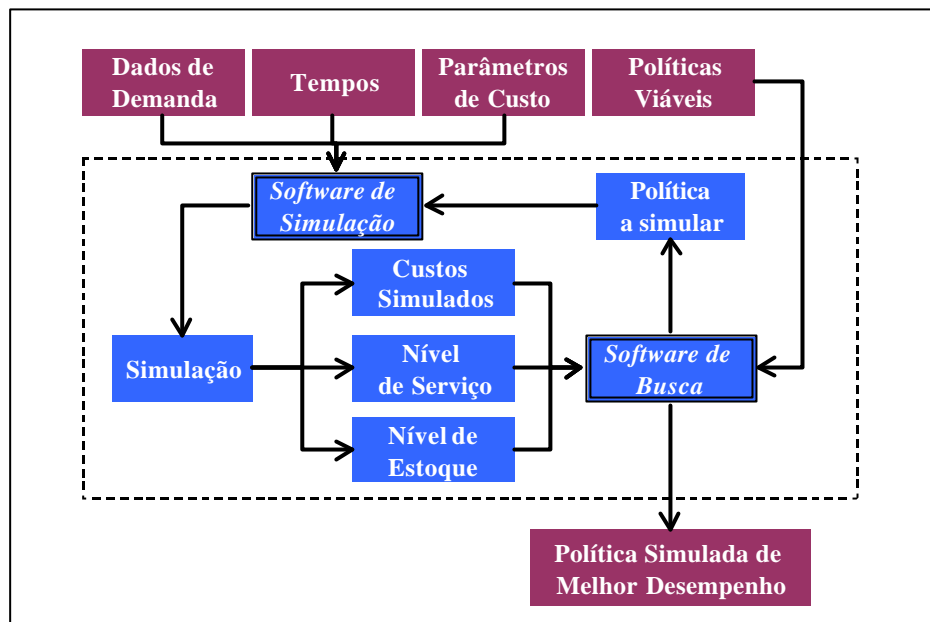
Dados de Demanda

Tempos

Parâmetros de Custo

Políticas Viáveis

Software de Simulação

Política a simular

Custos Simulados

Simulação

Nível de Serviço

Software de Busca

Nível de Estoque

Política Simulada de Melhor Desempenho